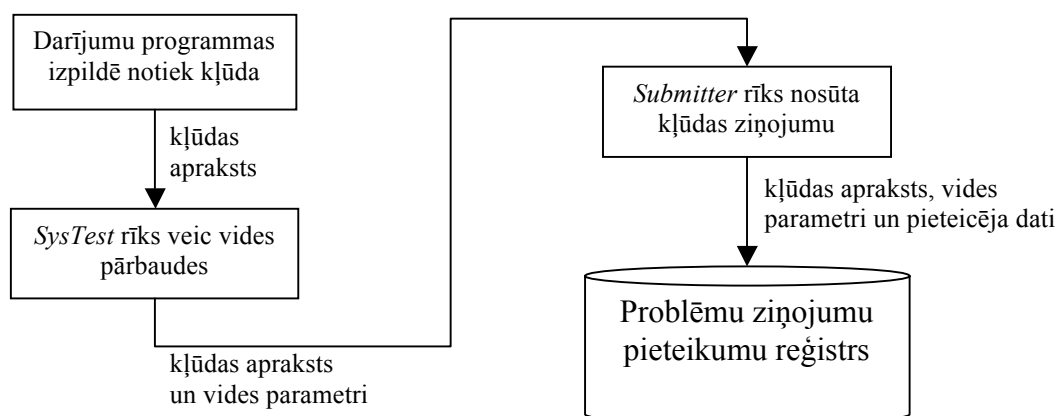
Darījumu programmas izpildē notiek kļūda

kļūdas apraksts

SysTest rīks veic vides pārbaudes

kļūdas apraksts un vides parametri

Submitter rīks nosūta kļūdas ziņojumu

kļūdas apraksts, vides parametri un pieteicēja dati

Problēmu ziņojumu pieteikumu reģistrs